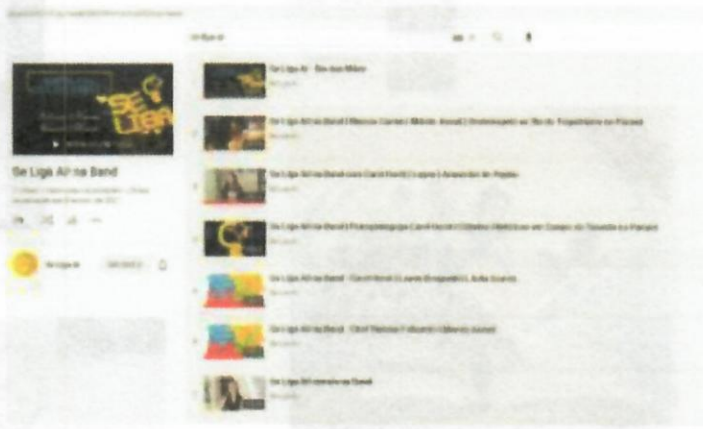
Se Liga Aí na Band

"SE LIGA"

Se Liga Aí - Dia das Mães
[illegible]

Se Liga Aí na Band | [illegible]
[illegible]

Se Liga Aí na Band com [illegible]
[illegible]

Se Liga Aí na Band | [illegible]
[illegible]

Se Liga Aí na Band - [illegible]
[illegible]

Se Liga Aí na Band - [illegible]
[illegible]

Se Liga Aí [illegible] na Band
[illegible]